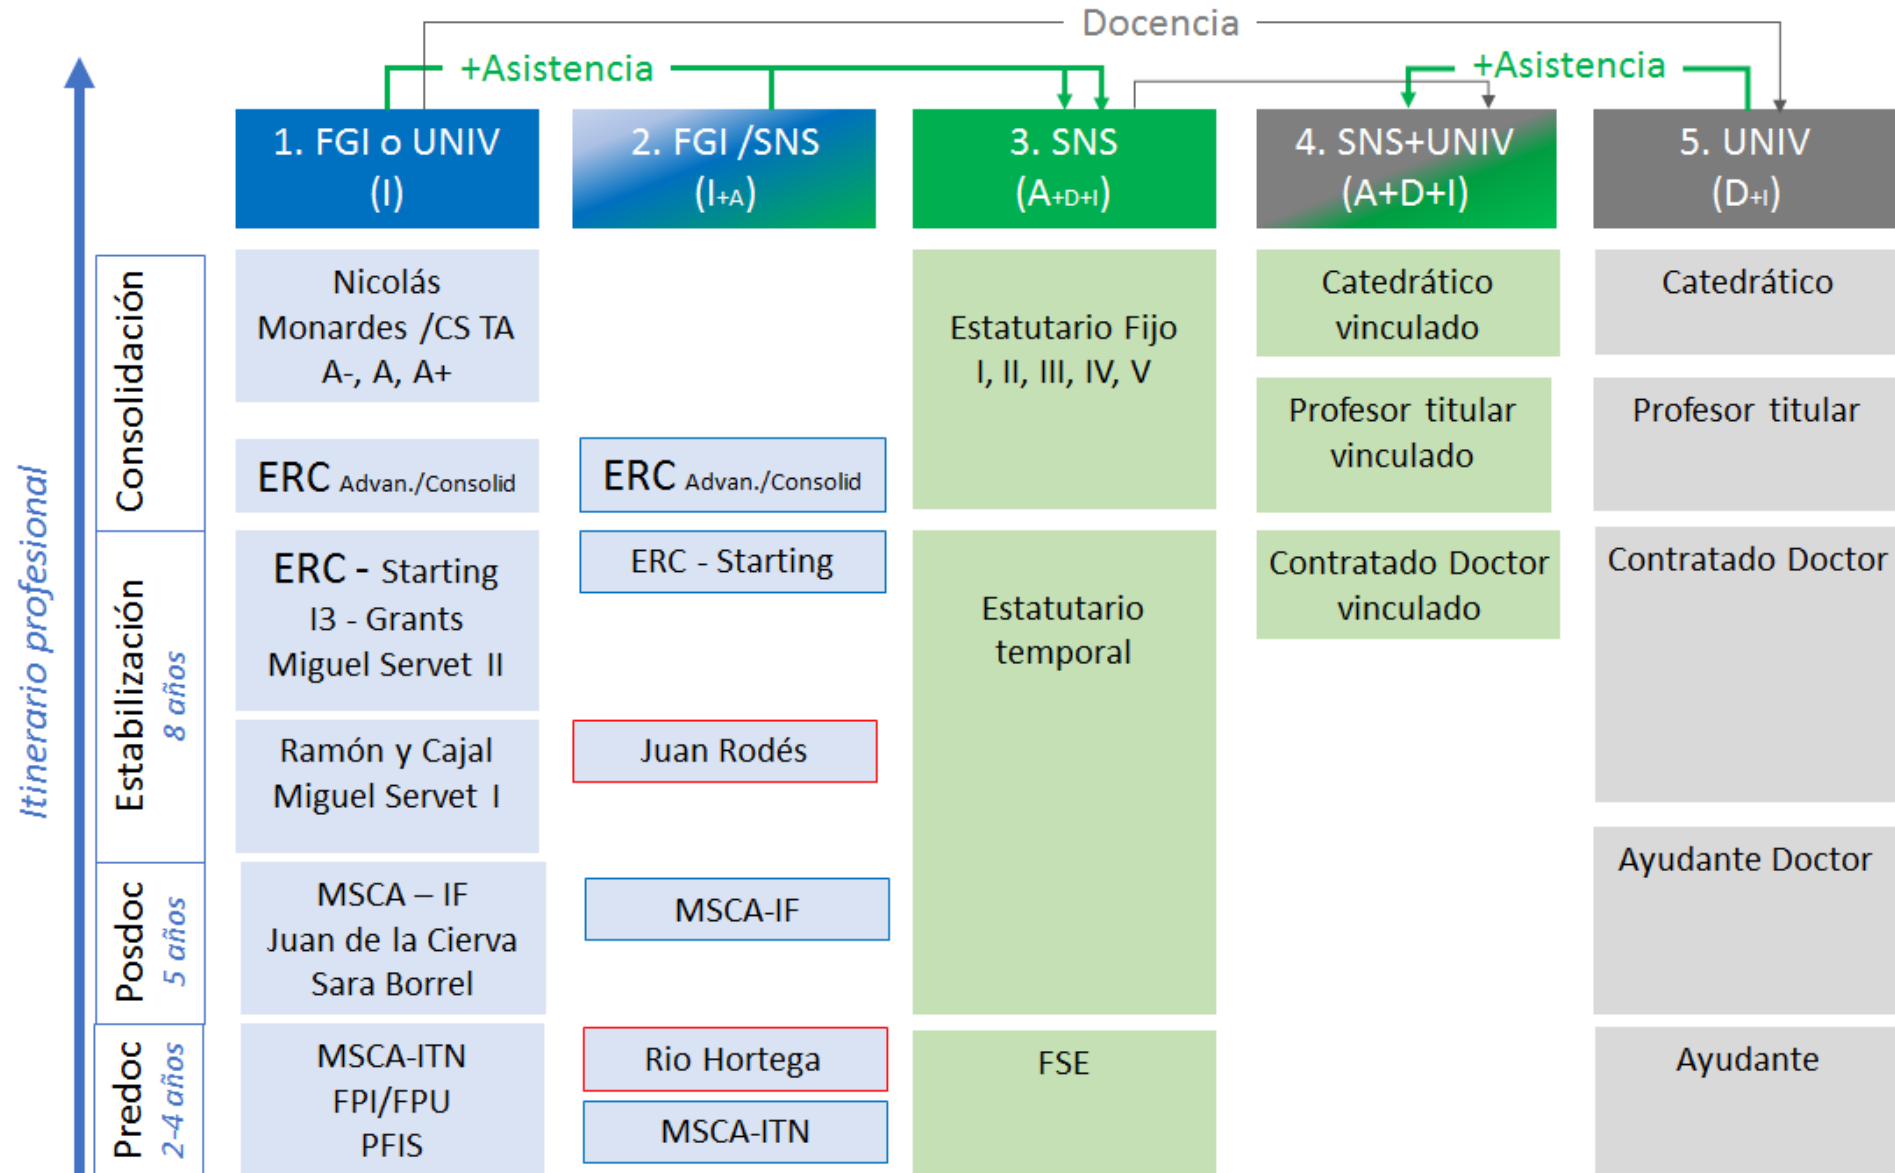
Docencia

+Asistencia

+Asistencia

Itinerario profesional

1. FGI o UNIV (I)

2. FGI /SNS (I+A)

3. SNS (A+D+I)

4. SNS+UNIV (A+D+I)

5. UNIV (D+I)

Consolidación

Nicolás Monardes /CS TA A-, A, A+

Estatutario Fijo I, II, III, IV, V

Catedrático vinculado

Catedrático

Profesor titular vinculado

Profesor titular

ERC Advan./Consolid

ERC Advan./Consolid

Estabilización 8 años

ERC - Starting I3 - Grants Miguel Servet II

ERC - Starting

Estatutario temporal

Contratado Doctor vinculado

Contratado Doctor

Ramón y Cajal Miguel Servet I

Juan Rodés

Posdoc 5 años

MSCA – IF Juan de la Cierva Sara Borrel

MSCA-IF

Ayudante Doctor

Predoc 2-4 años

MSCA-ITN FPI/FPU PFIS

Rio Hortega

MSCA-ITN

FSE

Ayudante